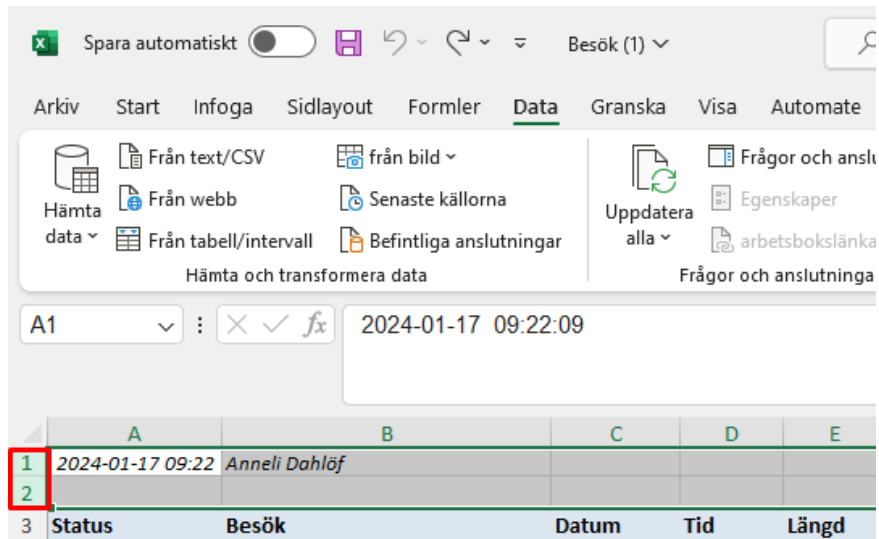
Spara automatiskt

Besök (1)

Arkiv Start Infoga Sidlayout Formler Data Granska Visa Automate

Hämta data

Från text/CSV
Från webb
Från tabell/intervall

från bild
Senaste källorna
Befintliga anslutningar

Hämta och transformera data

Uppdatera alla

Frågor och anslu
Egenskaper
arbetsbokslänka

Frågor och anslutninga

A1

2024-01-17 09:22:09

| | A | B | C | D | E |
|---|---|---|---|---|---|
| 1 | 2024-01-17 09:22 | Anneli Dahlöf | | | |
| 2 | | | | | |
| 3 | Status | Besök | Datum | Tid | Längd |